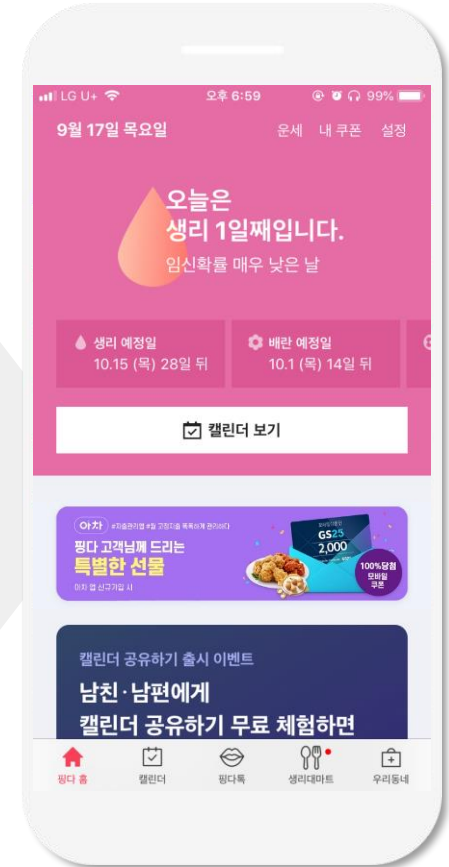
LG U+ 오후 6:59 99%

9월 17일 목요일 운세 내 쿠폰 설정

오늘은
생리 1일째입니다.
임신확률 매우 낮은 날

생리 예정일
10.15 (목) 28일 뒤

배란 예정일
10.1 (목) 14일 뒤

캘린더 보기

아차 #지출관리앱 #월 고정지출 똑똑하게 관리하다
핑다 고객님께 드리는
특별한 선물
아차 앱 신규가입 시
GS25
2,000
100%당첨 모바일 쿠폰

캘린더 공유하기 출시 이벤트
남친·남편에게
캘린더 공유하기 무료 체험하면

핑다 홈 캘린더 핑다톡 생리대마트 우리동네